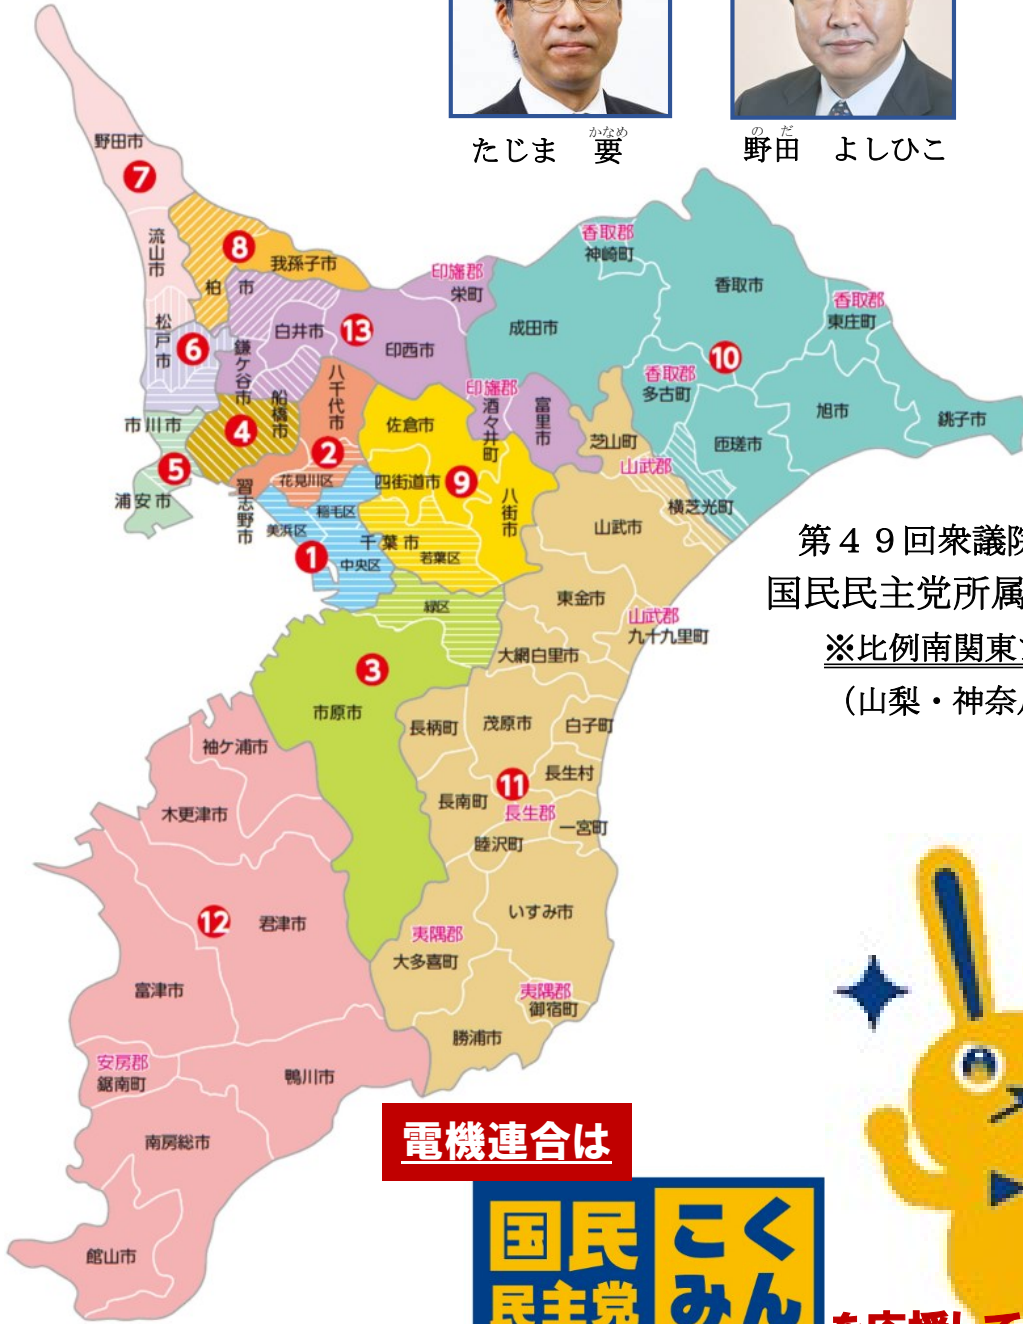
たじま　要（かなめ）　　野田（のだ）　よしひこ

野田市
7
流山市
8
我孫子市
柏市
松戸市
6
鎌ケ谷市
白井市
13
印西市
印旛郡 栄町
香取郡 神崎町
香取市
香取郡 東庄町
成田市
10
香取郡 多古町
旭市
銚子市
匝瑳市
八千代市
船橋市
市川市
4
2
5
浦安市
習志野市
印旛郡 酒々井町
富里市
芝山町
山武郡
横芝光町
佐倉市
四街道市
9
八街市
花見川区
稲毛区
美浜区
1
中央区
千葉市
若葉区
緑区
山武市
東金市
山武郡 九十九里町
大網白里市
3
市原市
長柄町
茂原市
白子町
長生村
11
長南町
長生郡
一宮町
睦沢町
袖ケ浦市
木更津市
12
君津市
いすみ市
夷隅郡
大多喜町
夷隅郡 御宿町
勝浦市
富津市
安房郡 鋸南町
鴨川市
南房総市
館山市

第４９回衆議院
国民民主党所属
※比例南関東
（山梨・神奈

電機連合は
国民民主党　こくみん
を応援して